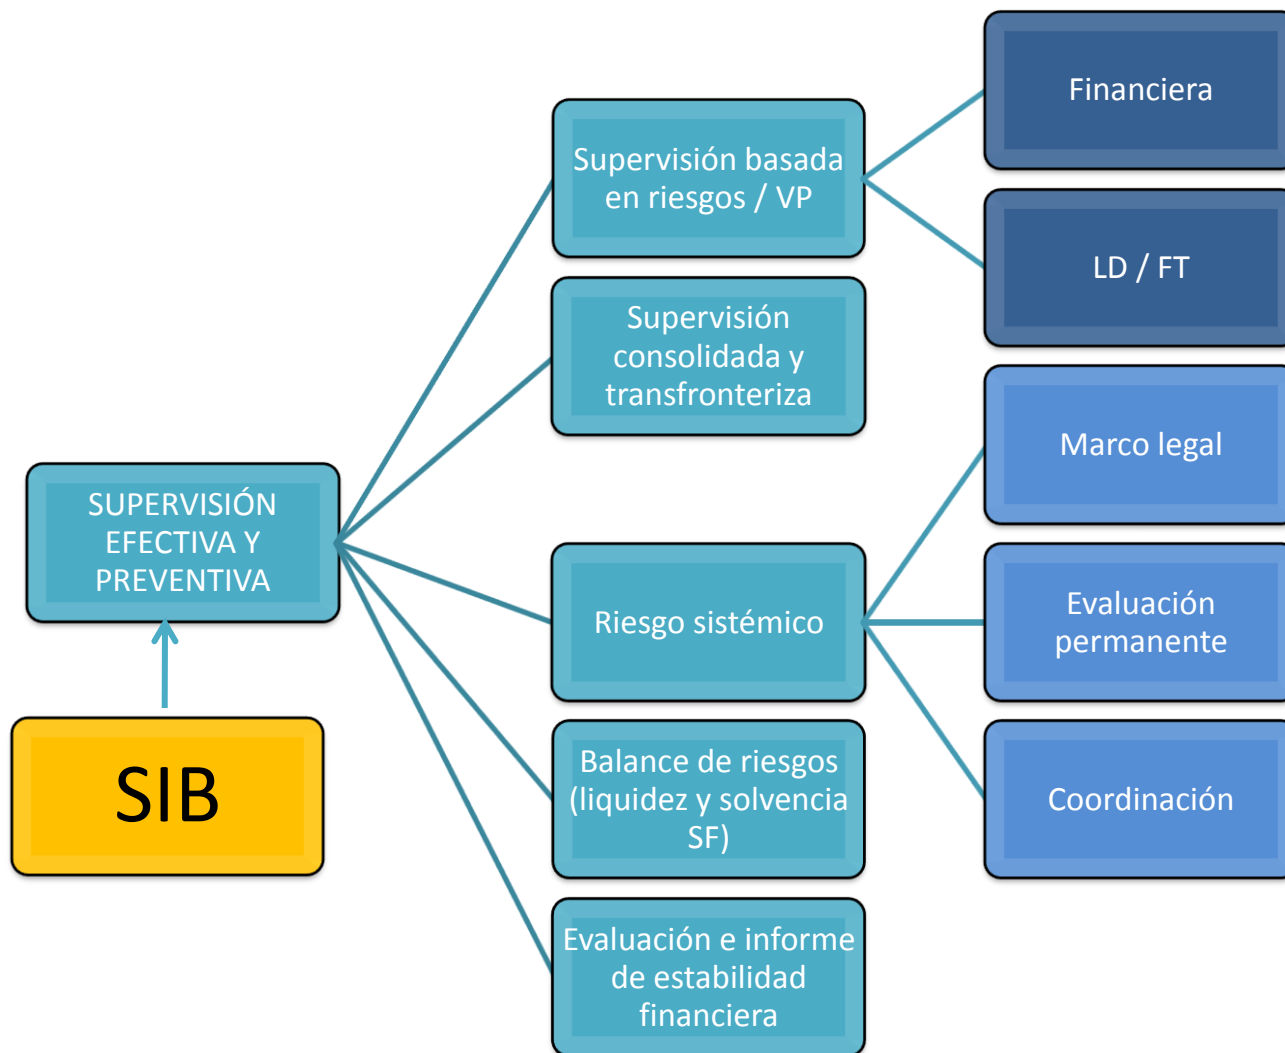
SUPERVISIÓN EFECTIVA Y PREVENTIVA

SIB

Supervisión basada en riesgos / VP

Financiera

LD / FT

Supervisión consolidada y transfronteriza

Riesgo sistémico

Marco legal

Evaluación permanente

Coordinación

Balance de riesgos (liquidez y solvencia SF)

Evaluación e informe de estabilidad financiera